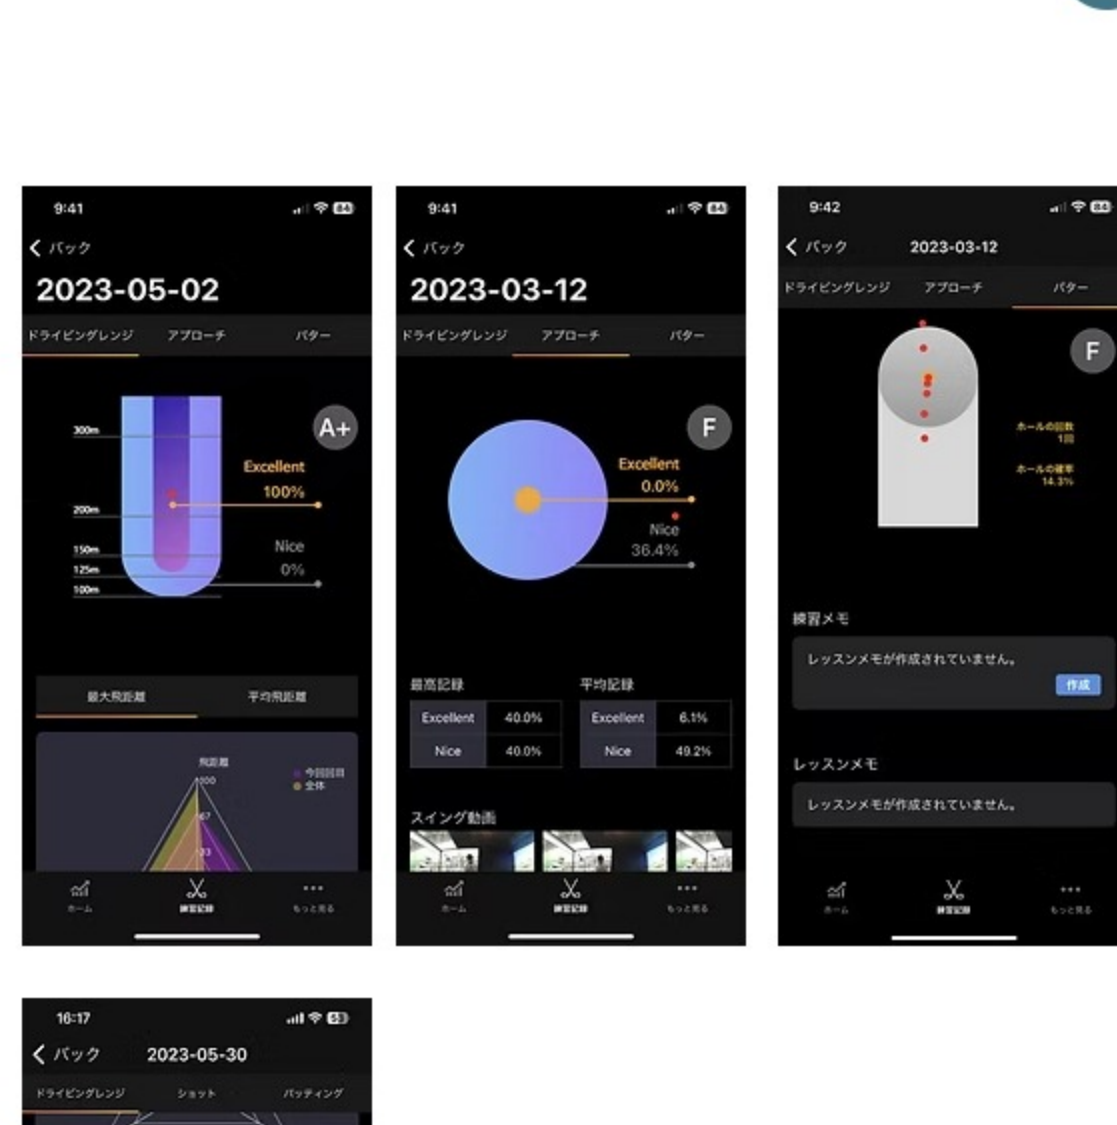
9:41
< バック
2023-05-02
ドライビングレンジ アプローチ パター

300m
200m
150m
125m
100m
A+
Excellent
100%
Nice
0%

最大飛距離 平均飛距離

飛距離
100
67
33
今回回目
全体

ホーム 練習記録 もっと見る

9:41
< バック
2023-03-12
ドライビングレンジ アプローチ パター

F
Excellent
0.0%
Nice
36.4%

最高記録

| Excellent | 40.0% |
|---|---|
| Nice | 40.0% |

平均記録

| Excellent | 6.1% |
|---|---|
| Nice | 49.2% |

スイング動画

ホーム 練習記録 もっと見る

9:42
< バック 2023-03-12
ドライビングレンジ アプローチ パター

F
ホールの回数
1回
ホールの確率
14.3%

練習メモ
レッスンメモが作成されていません。
作成

レッスンメモ
レッスンメモが作成されていません。

ホーム 練習記録 もっと見る

16:17
< バック 2023-05-30
ドライビングレンジ ショット バッティング